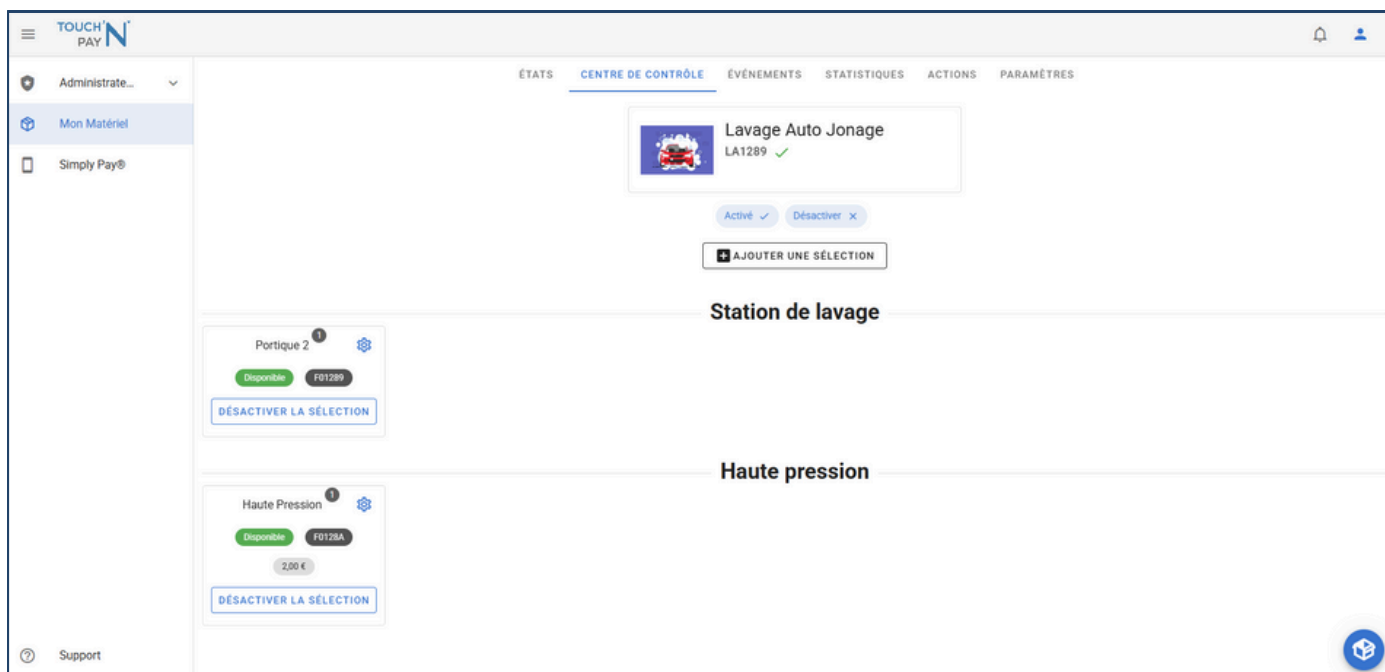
TOUCH'N PAY

Administrate...

Mon Matériel

Simply Pay®

ÉTATS CENTRE DE CONTRÔLE ÉVÉNEMENTS STATISTIQUES ACTIONS PARAMÈTRES

Lavage Auto Jonage
LA1289

Activé Désactiver

AJOUTER UNE SÉLECTION

Station de lavage

Portique 2 1
Disponible F01289
DÉSACTIVER LA SÉLECTION

Haute pression

Haute Pression 1
Disponible F0128A
2,00 €
DÉSACTIVER LA SÉLECTION

Support